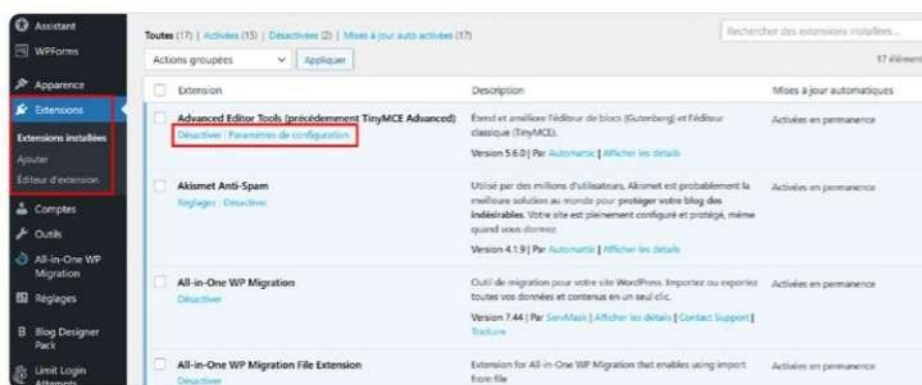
Assistant
WPForms
Apparence
Extensions
Extensions installées
Ajouter
Éditeur d'extension
Comptes
Outils
All-in-One WP Migration
Réglages
Blog Designer Pack
Limit Login Attempts

Toutes (17) | Activées (15) | Désactivées (2) | Mises à jour auto activées (17)

Rechercher des extensions installées...

Actions groupées
Appliquer

17 éléments

| | Extension | Description | Mises à jour automatiques |
|---|---|---|---|
| | **Advanced Editor Tools (précédemment TinyMCE Advanced)** Désactiver \| Paramètres de configuration | Étend et améliore l'éditeur de blocs (Gutenberg) et l'éditeur classique (TinyMCE). Version 5.6.0 \| Par Automattic \| Afficher les détails | Activées en permanence |
| | **Akismet Anti-Spam** Réglages \| Désactiver | Utilisé par des millions d'utilisateurs, Akismet est probablement la meilleure solution au monde pour **protéger votre blog des indésirables**. Votre site est pleinement configuré et protégé, même quand vous dormez. Version 4.1.9 \| Par Automattic \| Afficher les détails | Activées en permanence |
| | **All-in-One WP Migration** Désactiver | Outil de migration pour votre site WordPress. Importez ou exportez toutes vos données et contenus en un seul clic. Version 7.44 \| Par ServMask \| Afficher les détails \| Contact Support \| Traduire | Activées en permanence |
| | **All-in-One WP Migration File Extension** Désactiver | Extension for All-in-One WP Migration that enables using import from file | Activées en permanence |